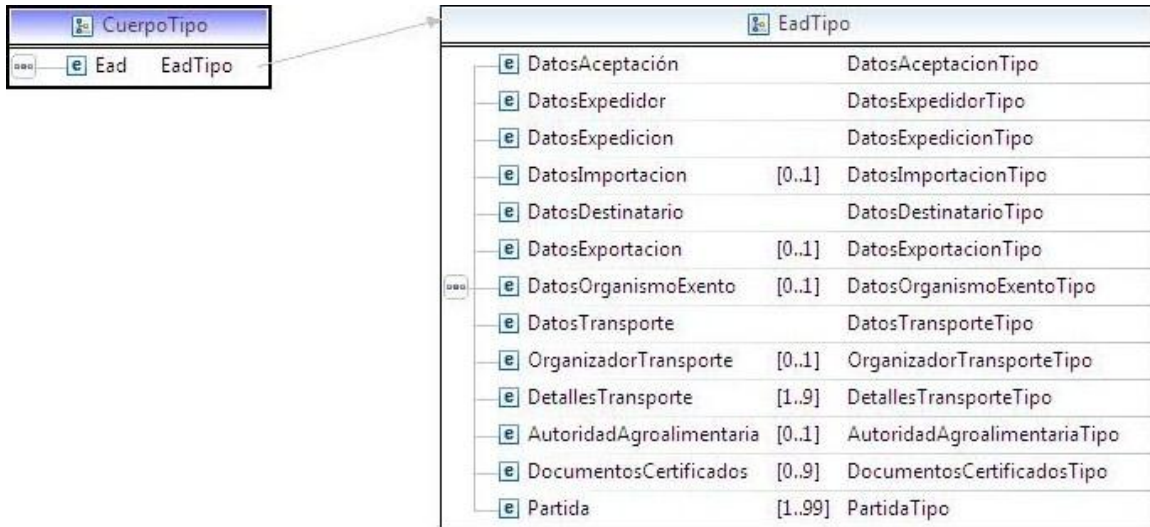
CuerpoTipo

e Ead EadTipo

EadTipo

| | | |
|---|---|---|
| e DatosAceptación | | DatosAceptacionTipo |
| e DatosExpedidor | | DatosExpedidorTipo |
| e DatosExpedicion | | DatosExpedicionTipo |
| e DatosImportacion | [0..1] | DatosImportacionTipo |
| e DatosDestinatario | | DatosDestinatarioTipo |
| e DatosExportacion | [0..1] | DatosExportacionTipo |
| e DatosOrganismoExento | [0..1] | DatosOrganismoExentoTipo |
| e DatosTransporte | | DatosTransporteTipo |
| e OrganizadorTransporte | [0..1] | OrganizadorTransporteTipo |
| e DetallesTransporte | [1..9] | DetallesTransporteTipo |
| e AutoridadAgroalimentaria | [0..1] | AutoridadAgroalimentariaTipo |
| e DocumentosCertificados | [0..9] | DocumentosCertificadosTipo |
| e Partida | [1..99] | PartidaTipo |